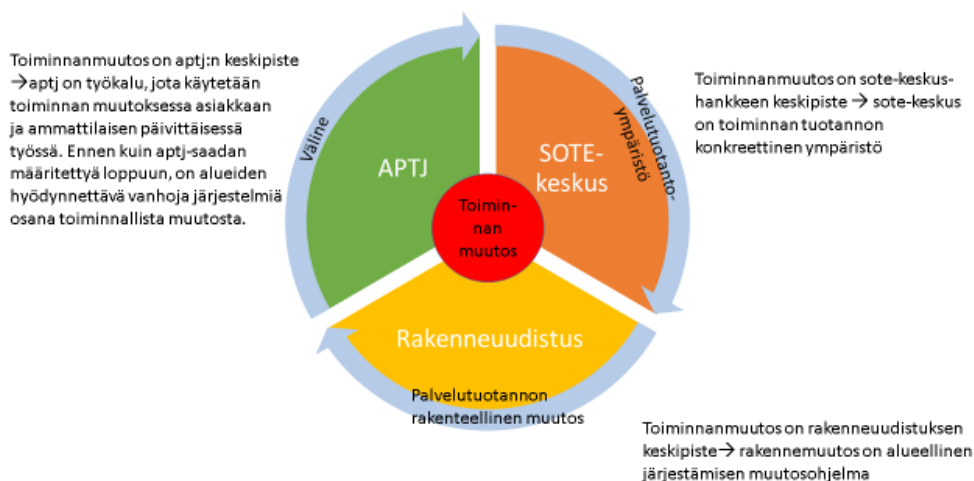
Toiminnanmuutos on aptj:n keskipiste →aptj on työkalu, jota käytetään toiminnan muutoksessa asiakkaan ja ammattilaisen päivittäisessä työssä. Ennen kuin aptj-saadan määritettyä loppuun, on alueiden hyödynnettävä vanhoja järjestelmiä osana toiminnallista muutosta.

Väline

APTJ

Palvelutuotanto-ympäristö

SOTE-keskus

Toiminnanmuutos on sote-keskus-hankkeen keskipiste → sote-keskus on toiminnan tuotannon konkreettinen ympäristö

Toimin-nan muutos

Rakenneuudistus

Palvelutuotannon rakenteellinen muutos

Toiminnanmuutos on rakenneuudistuksen keskipiste→ rakennemuutos on alueellinen järjestämisen muutosohjelma